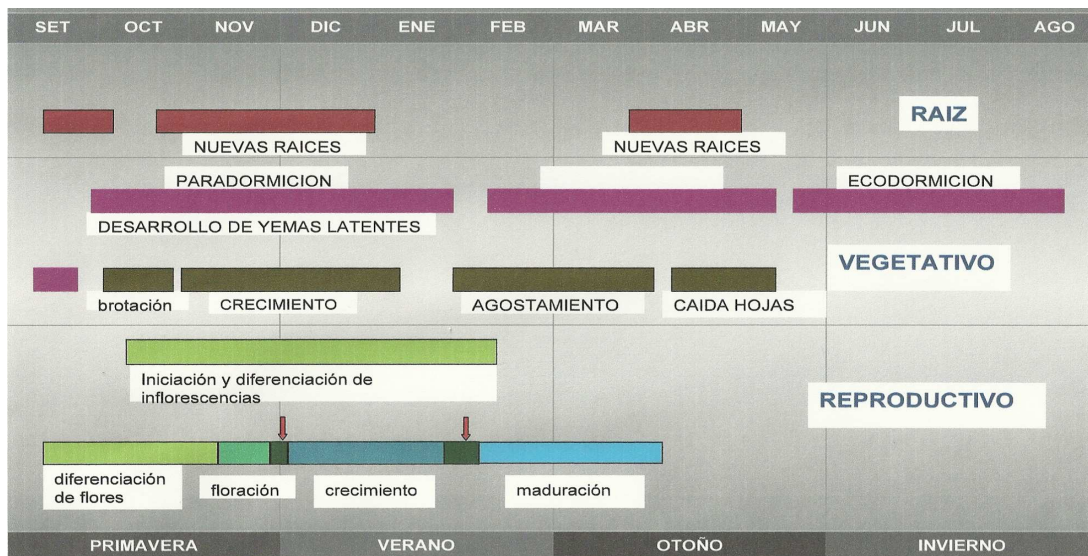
SET OCT NOV DIC ENE FEB MAR ABR MAY JUN JUL AGO

RAIZ

NUEVAS RAICES

NUEVAS RAICES

PARADORMICION

ECODORMICION

DESARROLLO DE YEMAS LATENTES

VEGETATIVO

brotación

CRECIMIENTO

AGOSTAMIENTO

CAIDA HOJAS

Iniciación y diferenciación de inflorescencias

REPRODUCTIVO

diferenciación de flores

floración

crecimiento

maduración

PRIMAVERA VERANO OTOÑO INVIERNO